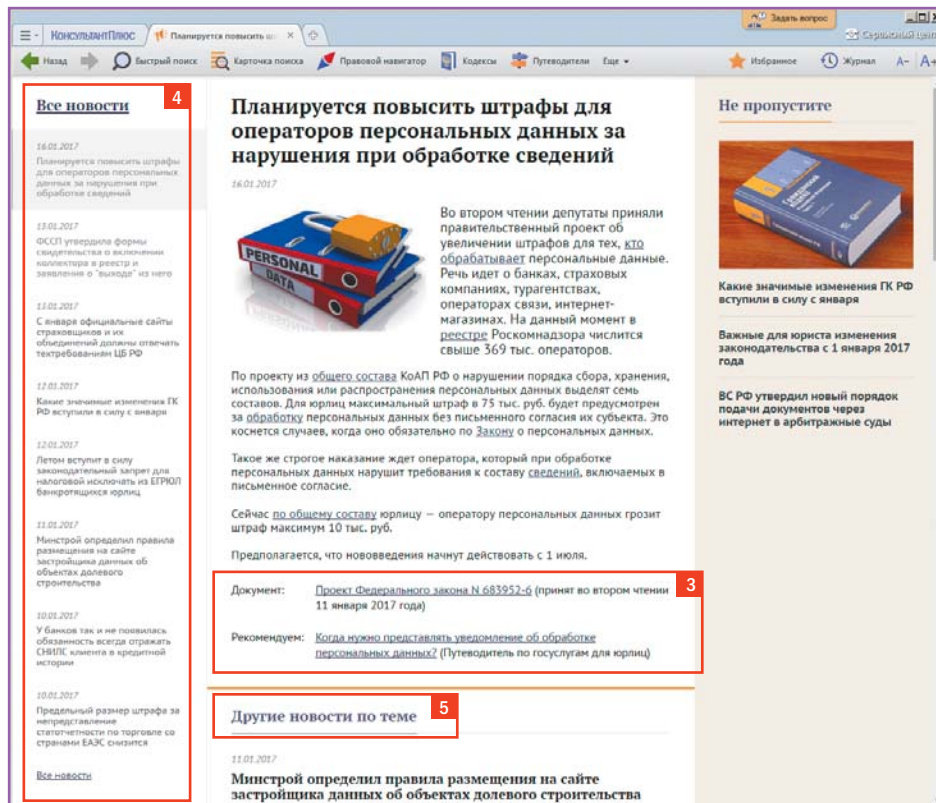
КонсультантПлюс Планируется повысить ш ×

Задать вопрос
Сервисный цент

Назад Быстрый поиск Карточка поиска Правовой навигатор Кодексы Путеводители Еще Избранное Журнал A- A+

Все новости
4

16.01.2017
Планируется повысить штрафы для операторов персональных данных за нарушения при обработке сведений

13.01.2017
ФССП утвердила формы свидетельства о включении коллектора в реестр и заявления о "выходе" из него

13.01.2017
С января официальные сайты страховщиков и их объединений должны отвечать техтребованиям ЦБ РФ

12.01.2017
Какие значимые изменения ГК РФ вступили в силу с января

12.01.2017
Летом вступит в силу законодательный запрет для налоговой исключать из ЕГРЮЛ банкротящихся юрлиц

11.01.2017
Минстрой определил правила размещения на сайте застройщика данных об объектах долевого строительства

10.01.2017
У банков так и не появилась обязанность всегда отражать СНИЛС клиента в кредитной истории

10.01.2017
Предельный размер штрафа за непредставление статотчетности по торговле со странами ЕАЭС снизится

Все новости

Планируется повысить штрафы для операторов персональных данных за нарушения при обработке сведений

16.01.2017

PERSONAL DATA

Во втором чтении депутаты приняли правительственный проект об увеличении штрафов для тех, кто обрабатывает персональные данные. Речь идет о банках, страховых компаниях, турагентствах, операторах связи, интернет-магазинах. На данный момент в реестре Роскомнадзора числится свыше 369 тыс. операторов.

По проекту из общего состава КоАП РФ о нарушении порядка сбора, хранения, использования или распространения персональных данных выделят семь составов. Для юрлиц максимальный штраф в 75 тыс. руб. будет предусмотрен за обработку персональных данных без письменного согласия их субъекта. Это коснется случаев, когда оно обязательно по Закону о персональных данных.

Такое же строгое наказание ждет оператора, который при обработке персональных данных нарушит требования к составу сведений, включаемых в письменное согласие.

Сейчас по общему составу юрлицу — оператору персональных данных грозит штраф максимум 10 тыс. руб.

Предполагается, что нововведения начнут действовать с 1 июля.

3
Документ: Проект Федерального закона N 683952-6 (принят во втором чтении 11 января 2017 года)

Рекомендуем: Когда нужно представлять уведомление об обработке персональных данных? (Путеводитель по госуслугам для юрлиц)

Другие новости по теме
5

11.01.2017
Минстрой определил правила размещения на сайте застройщика данных об объектах долевого строительства

Не пропустите

Какие значимые изменения ГК РФ вступили в силу с января

Важные для юриста изменения законодательства с 1 января 2017 года

ВС РФ утвердил новый порядок подачи документов через интернет в арбитражные суды